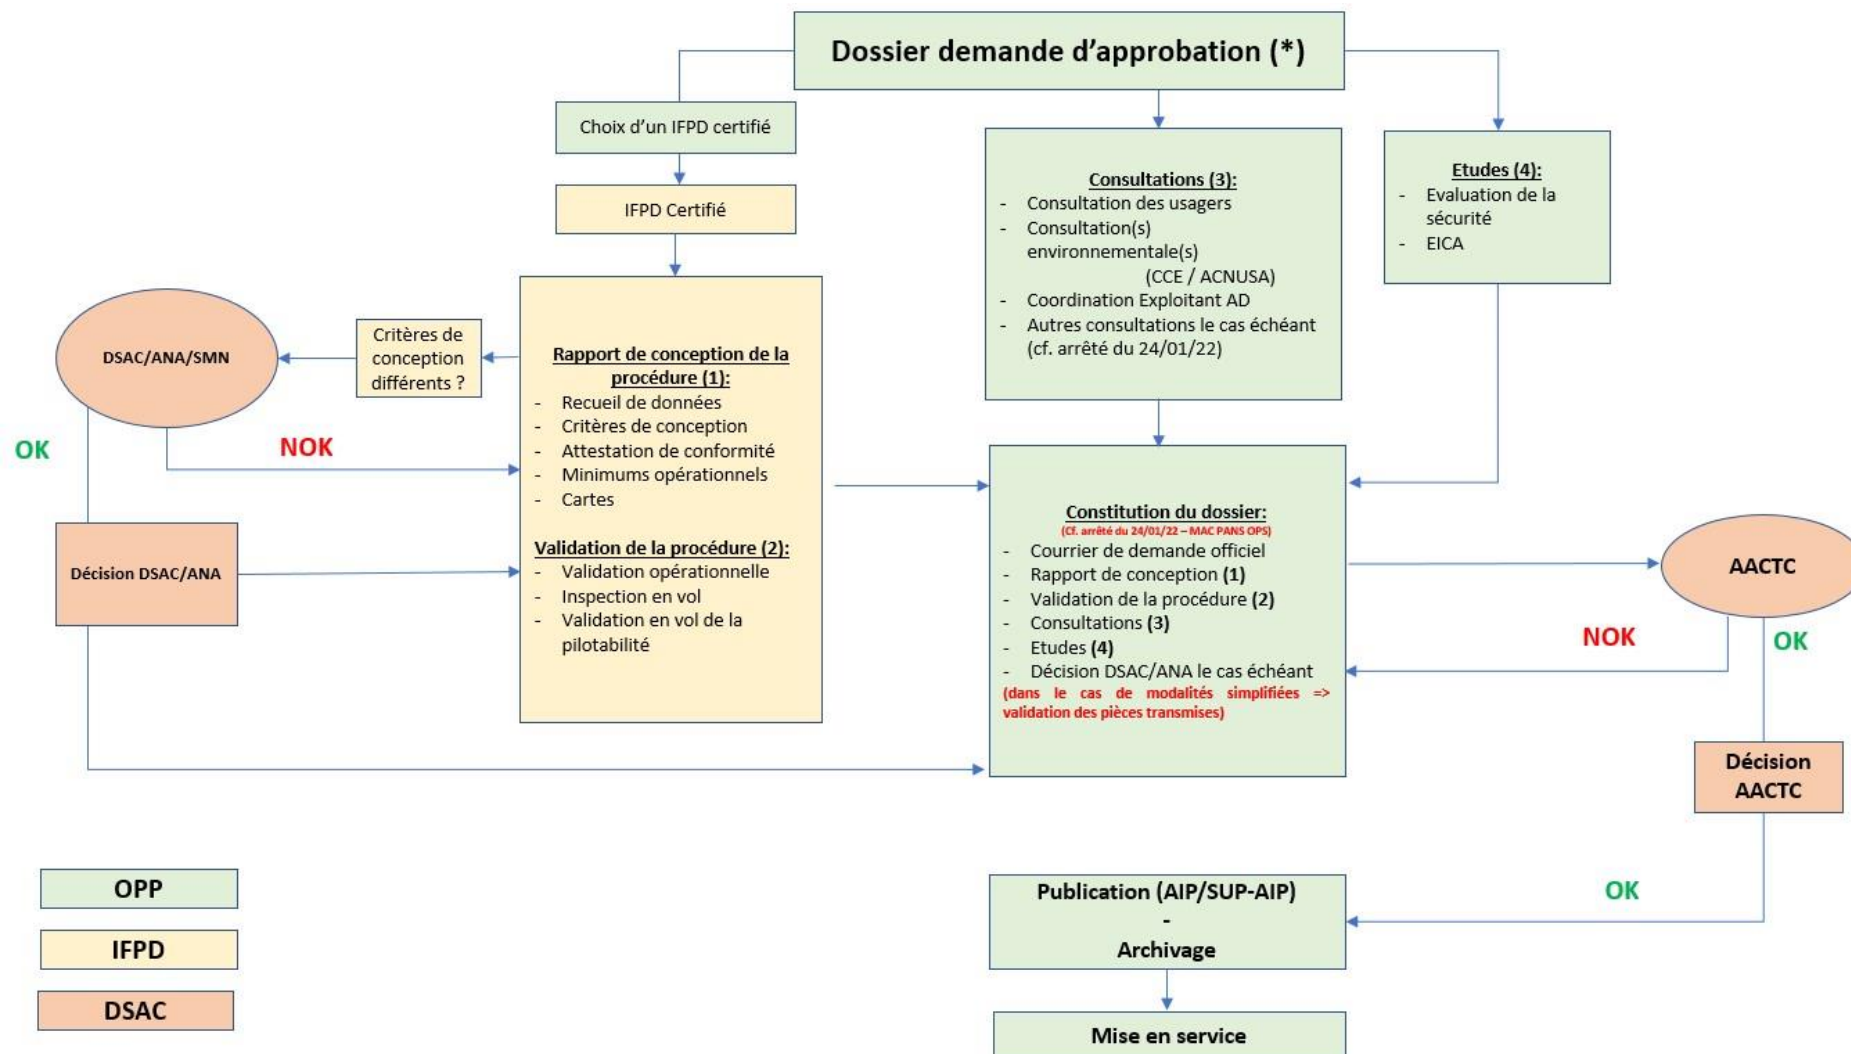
Dossier demande d'approbation (*)

Choix d'un IFPD certifié

IFPD Certifié

Consultations (3):
- Consultation des usagers
- Consultation(s) environnementale(s) (CCE / ACNUSA)
- Coordination Exploitant AD
- Autres consultations le cas échéant (cf. arrêté du 24/01/22)

Etudes (4):
- Evaluation de la sécurité
- EICA

DSAC/ANA/SMN

Critères de conception différents ?

Rapport de conception de la procédure (1):
- Recueil de données
- Critères de conception
- Attestation de conformité
- Minimums opérationnels
- Cartes

Validation de la procédure (2):
- Validation opérationnelle
- Inspection en vol
- Validation en vol de la pilotabilité

OK

NOK

Décision DSAC/ANA

Constitution du dossier:
(Cf. arrêté du 24/01/22 – MAC PANS OPS)
- Courrier de demande officiel
- Rapport de conception (1)
- Validation de la procédure (2)
- Consultations (3)
- Etudes (4)
- Décision DSAC/ANA le cas échéant
(dans le cas de modalités simplifiées => validation des pièces transmises)

AACTC

NOK

OK

Décision AACTC

OK

OPP

IFPD

DSAC

Publication (AIP/SUP-AIP)
-
Archivage

Mise en service